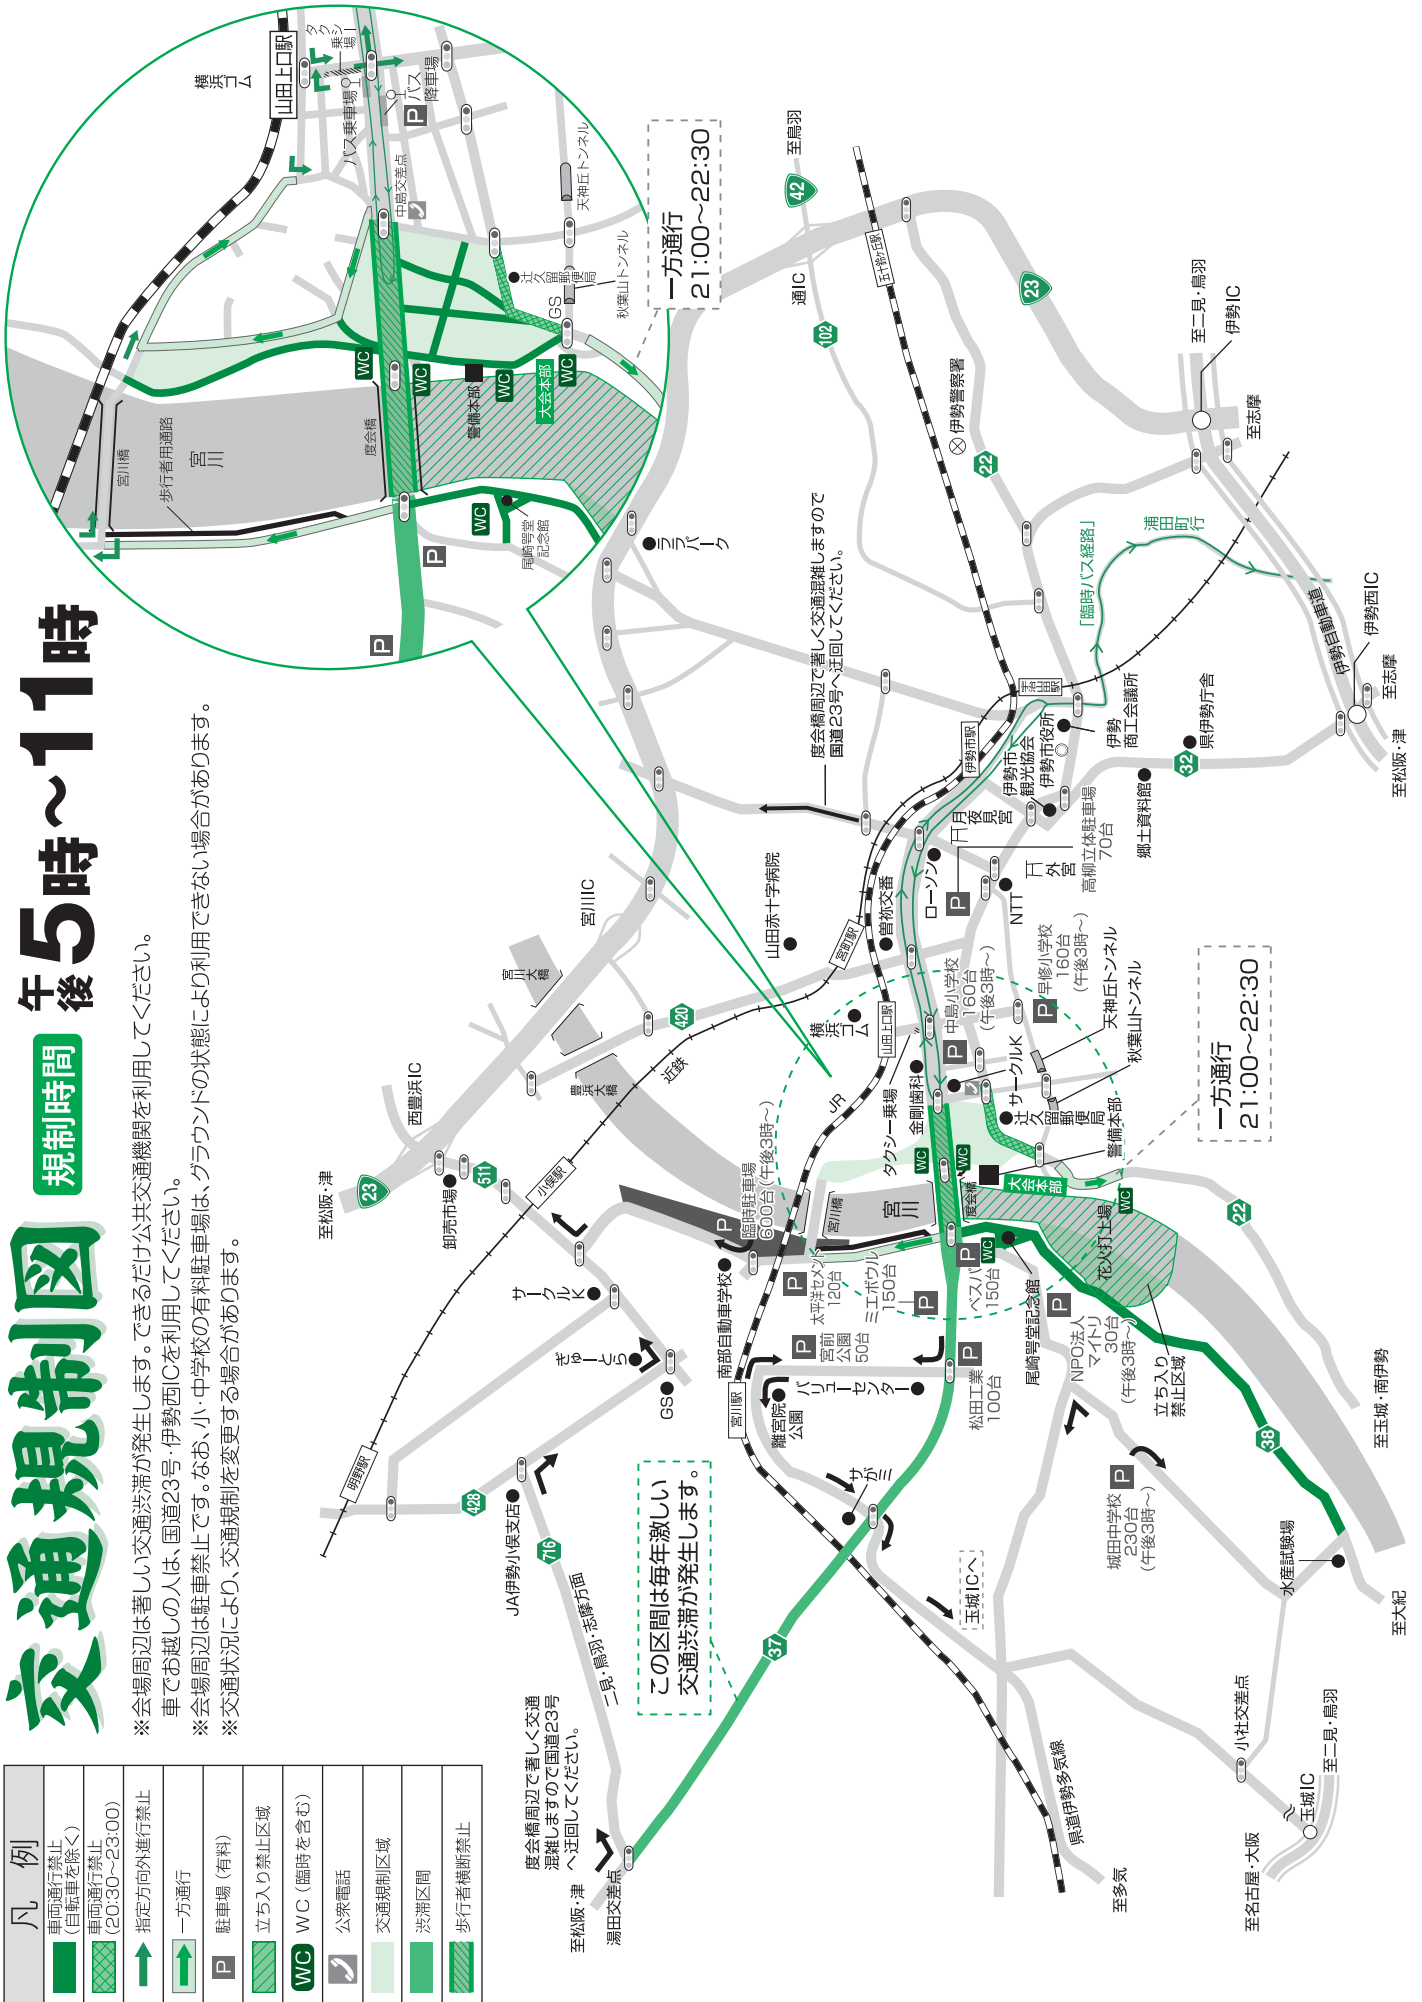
交通規制図

規制時間 午後5時~11時

※会場周辺は著しい交通渋滞が発生します。できるだけ公共交通機関を利用してください。
車でお越しの人は、国道23号・伊勢西ICを利用してください。
※会場周辺は駐車禁止です。なお、小・中学校の有料駐車場は、グラウンドの状態により利用できない場合があります。
※交通状況により、交通規制を変更する場合があります。

凡例
| | |
|---|---|
| | 車両通行禁止(自転車を除く) |
| | 車両通行禁止(20:30~23:00) |
| | 指定方向外進行禁止 |
| | 一方通行 |
| P | 駐車場(有料) |
| | 立ち入り禁止区域 |
| WC | WC(臨時を含む) |
| | 公衆電話 |
| | 交通規制区域 |
| | 渋滞区間 |
| | 歩行者横断禁止 |

この区間は毎年激しい交通渋滞が発生します。

一方通行 21:00~22:30

一方通行 21:00~22:30

度会橋周辺で著しく交通混雑しますので国道23号へ迂回してください。

度会橋周辺で著しく交通混雑しますので国道23号へ迂回してください。

山田上口駅 横浜ゴム タクシー乗り場 バス乗車場 バス降車場 中島交差点 天神丘トンネル 辻久留郵便局 GS 秋葉山トンネル 警備本部 大会本部 WC 度会橋 宮川橋 歩行者用通路 宮川 尾崎咢堂記念館 P ララパーク

至鳥羽 42 通IC 102 五十鈴川駅 23 伊勢警察署 22 至二見・鳥羽 伊勢IC 至志摩 浦田町 「臨時バス経路」 伊勢自動車道 伊勢西IC 至志摩 至松阪・津 宇治山田駅 伊勢市駅 伊勢市観光協会 伊勢市役所 伊勢商工会議所 県伊勢庁舎 32 郷土資料館 月夜見宮 外宮 高柳立体駐車場70台 ローソン NTT 曽祢交番 山田赤十字病院 宮町駅 宮川IC 宮川大橋 420 近鉄 豊浜大橋 西豊浜IC 23 至松阪・津 卸売市場 511 小俣駅 JR 横浜ゴム 中島小学校160台(午後3時~) 早修小学校160台(午後3時~) 天神丘トンネル 秋葉山トンネル サークルK 辻久留郵便局 警備本部 金剛歯科 大会本部 WC 22 花火打上場 臨時駐車場600台(午後3時~) 宮川橋 宮川 度会橋 P ベスパ150台 太平洋セメント120台 ミエボウル150台 宮前公園50台 パリーセンター 松田工業100台 尾崎咢堂記念館 NPO法人マイトリ30台(午後3時~) 立ち入り禁止区域 38 至玉城・南伊勢 南部自動車学校 サークルK ぎゅーとら GS 宮川駅 離宮院公園 さがみ 玉城ICへ 明野駅 428 JA伊勢小俣支店 716 二見・鳥羽・志摩方面 37 城田中学校230台(午後3時~) 水産試験場 至大紀 小社交差点 玉城IC 至二見・鳥羽 至名古屋・大阪 県道伊勢多気線 至多気 至松阪・津 湯田交差点